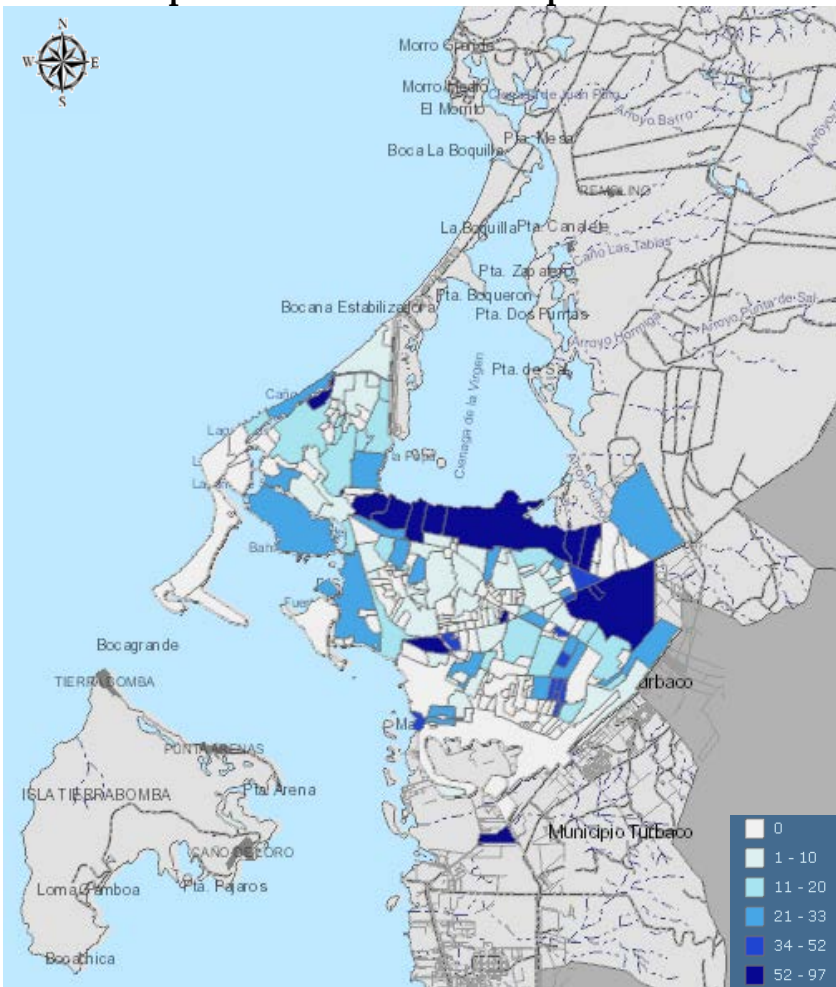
N
W
E
S

Morro Grande
Morro Medio
Charco de Juan Polo
Arroyo Batro
El Morrito
Pta. Mesa
Boca La Boquilla
REMELINO
La Boquilla
Pta. Canaleta
Caño Las Tablas
Pta. Zapatero
Pta. Boqueron
Bocana Estabilizadora
Pta. Dos Puntas
Arroyo Hormiga
Arroyo Punta de Sal
Pta. de Sal
Cienaga de la Virgen
Caño
La
La
Ban
Fue
Bocagrande
TIERRA BOMBA
PUNTA ARENAS
Pta. Arena
ISLA TIERRABOMBA
CAÑO DEL ORO
Loma Bamboa
Pta. Pajaros
Bocachica
Ma
urbaco
Municipio Turbaco

| |
|---|
| 0 |
| 1 - 10 |
| 11 - 20 |
| 21 - 33 |
| 34 - 52 |
| 52 - 97 |